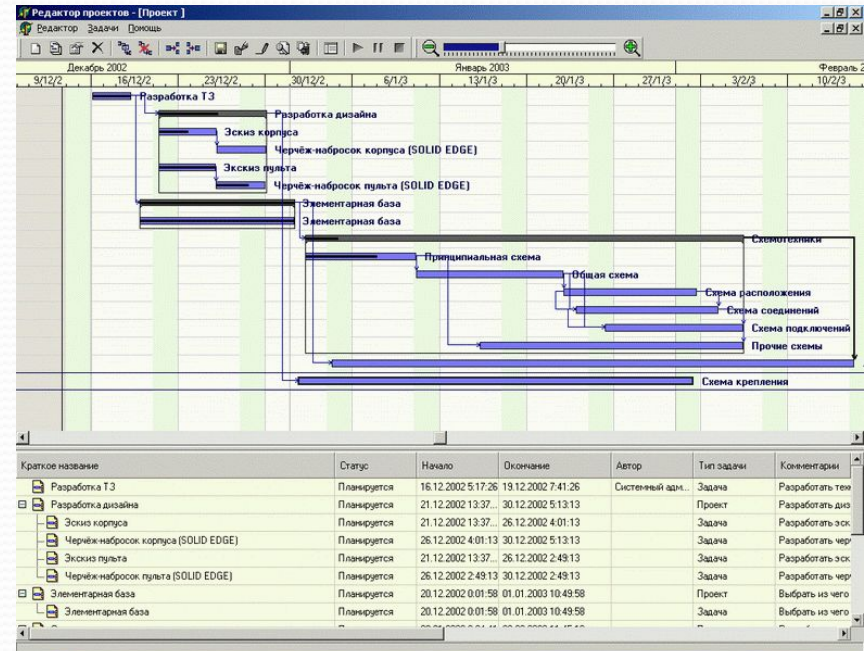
Редактор проектов - [Проект ]

Редактор Задачи Помощь

Декабрь 2002 | Январь 2003 | Февраль 2

9/12/2 | 16/12/2 | 23/12/2 | 30/12/2 | 6/1/3 | 13/1/3 | 20/1/3 | 27/1/3 | 3/2/3 | 10/2/3

Разработка ТЗ
Разработка дизайна
Эскиз корпуса
Чертёж-набросок корпуса (SOLID EDGE)
Эскиз пульта
Чертёж-набросок пульта (SOLID EDGE)
Элементарная база
Элементарная база
Схемотехника
Принципиальная схема
Общая схема
Схема расположения
Схема соединений
Схема подключений
Прочие схемы
Схема крепления

| Краткое название | Статус | Начало | Окончание | Автор | Тип задачи | Комментарии |
|---|---|---|---|---|---|---|
| Разработка ТЗ | Планируется | 16.12.2002 5:17:26 | 19.12.2002 7:41:26 | Системный адм... | Задача | Разработать тех |
| Разработка дизайна | Планируется | 21.12.2002 13:37... | 30.12.2002 5:13:13 | | Проект | Разработка диз |
| Эскиз корпуса | Планируется | 21.12.2002 13:37... | 26.12.2002 4:01:13 | | Задача | Разработать эск |
| Чертёж-набросок корпуса (SOLID EDGE) | Планируется | 26.12.2002 4:01:13 | 30.12.2002 5:13:13 | | Задача | Разработать чер |
| Экскиз пульта | Планируется | 21.12.2002 13:37... | 26.12.2002 2:49:13 | | Задача | Разработать эск |
| Чертёж-набросок пульта (SOLID EDGE) | Планируется | 26.12.2002 2:49:13 | 30.12.2002 2:49:13 | | Задача | Разработать чер |
| Элементарная база | Планируется | 20.12.2002 0:01:58 | 01.01.2003 10:49:58 | | Проект | Выбрать из чего |
| Элементарная база | Планируется | 20.12.2002 0:01:58 | 01.01.2003 10:49:58 | | Задача | Выбрать из чего |